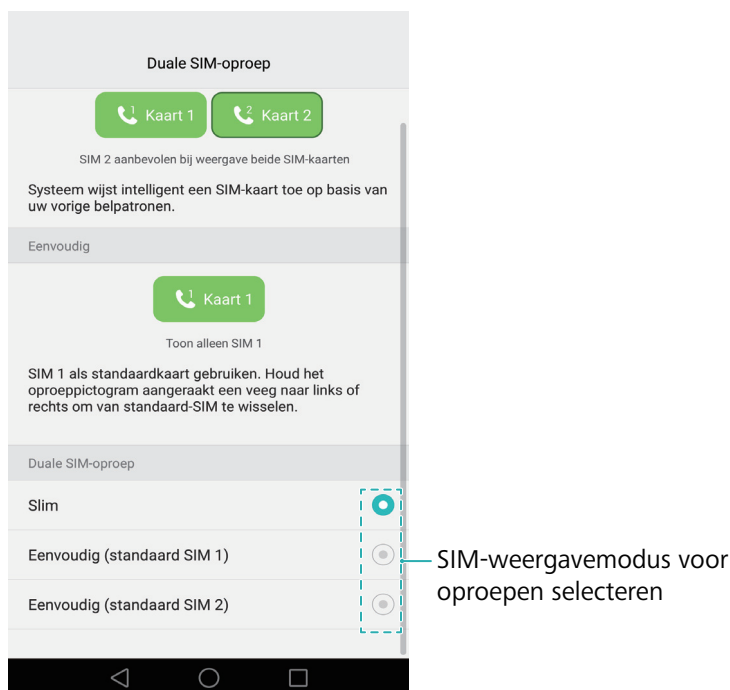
Duale SIM-oproep

Kaart 1 Kaart 2

SIM 2 aanbevolen bij weergave beide SIM-kaarten

Systeem wijst intelligent een SIM-kaart toe op basis van uw vorige belpatronen.

Eenvoudig

Kaart 1

Toon alleen SIM 1

SIM 1 als standaardkaart gebruiken. Houd het oproeppictogram aangeraakt een veeg naar links of rechts om van standaard-SIM te wisselen.

Duale SIM-oproep

Slim

Eenvoudig (standaard SIM 1)

Eenvoudig (standaard SIM 2)

SIM-weergavemodus voor oproepen selecteren